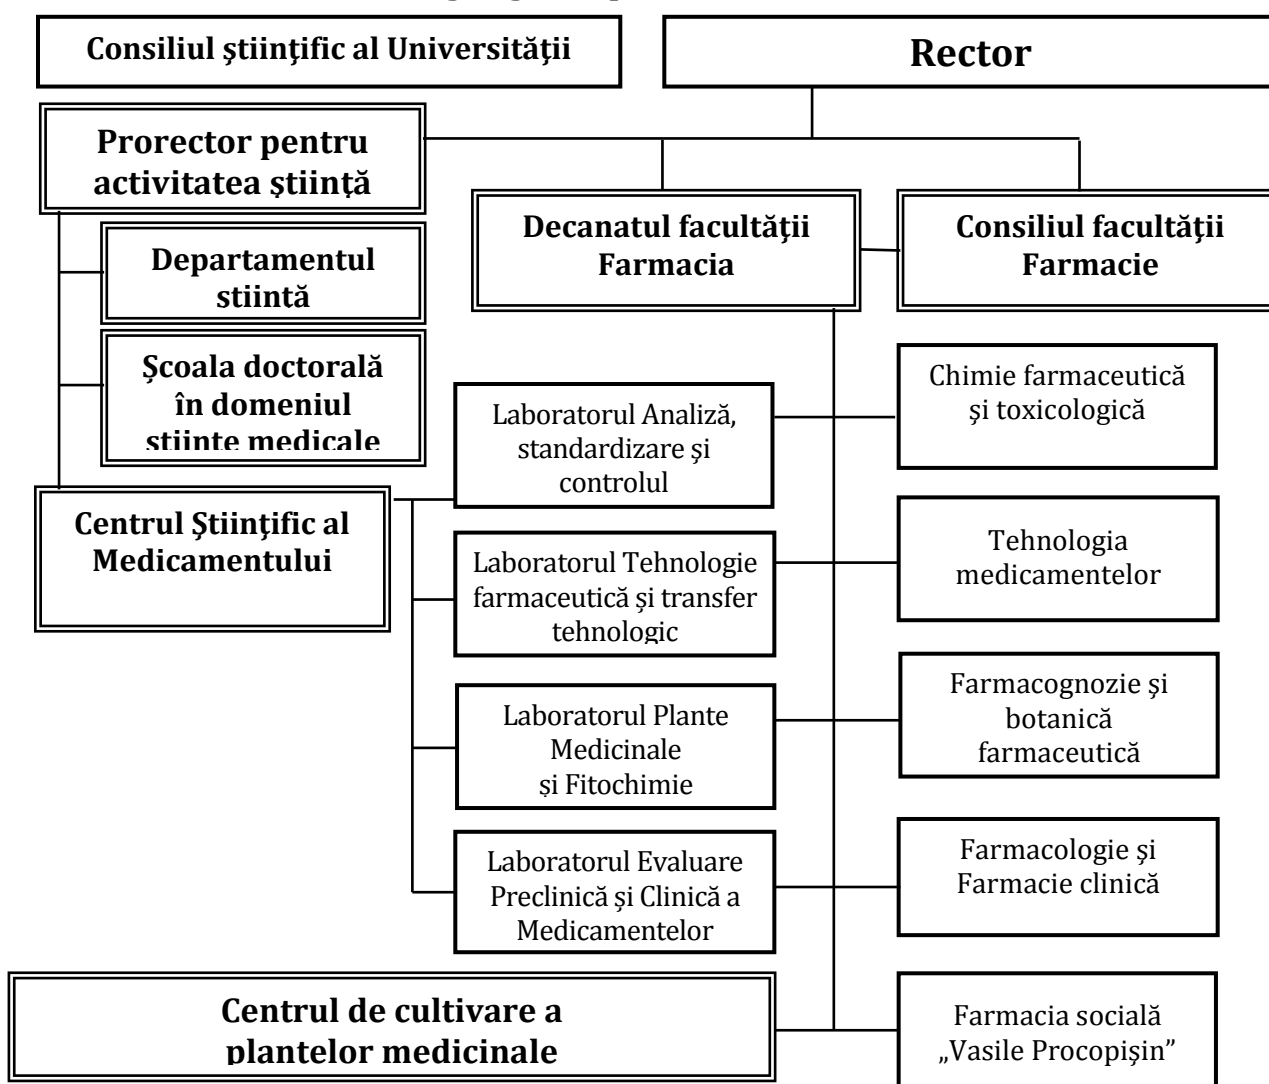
Consiliul ştiinţific al Universităţii

Rector

Prorector pentru activitatea ştiinţă

Decanatul facultăţii Farmacia

Consiliul facultăţii Farmacie

Departamentul stiintă

Şcoala doctorală în domeniul stiinte medicale

Laboratorul Analiză, standardizare şi controlul

Chimie farmaceutică şi toxicologică

Centrul Ştiinţific al Medicamentului

Laboratorul Tehnologie farmaceutică şi transfer tehnologic

Tehnologia medicamentelor

Laboratorul Plante Medicinale și Fitochimie

Farmacognozie şi botanică farmaceutică

Laboratorul Evaluare Preclinică şi Clinică a Medicamentelor

Farmacologie şi Farmacie clinică

Centrul de cultivare a plantelor medicinale

Farmacia socială „Vasile Procopişin"